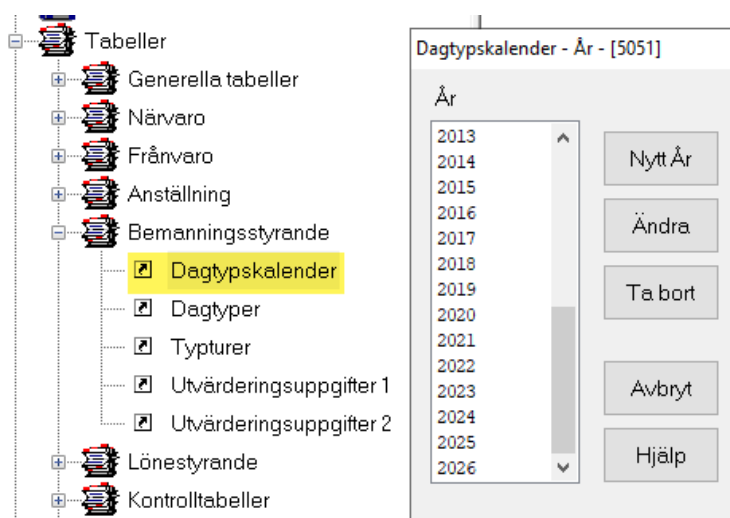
Tabeller
Generella tabeller
Närvaro
Frånvaro
Anställning
Bemanningsstyrande
Dagtypskalender
Dagtyper
Typturer
Utvärderingsuppgifter 1
Utvärderingsuppgifter 2
Lönestyrande
Kontrolltabeller

Dagtypskalender - År - [5051]

År

2013
2014
2015
2016
2017
2018
2019
2020
2021
2022
2023
2024
2025
2026

Nytt År
Ändra
Ta bort
Avbryt
Hjälp